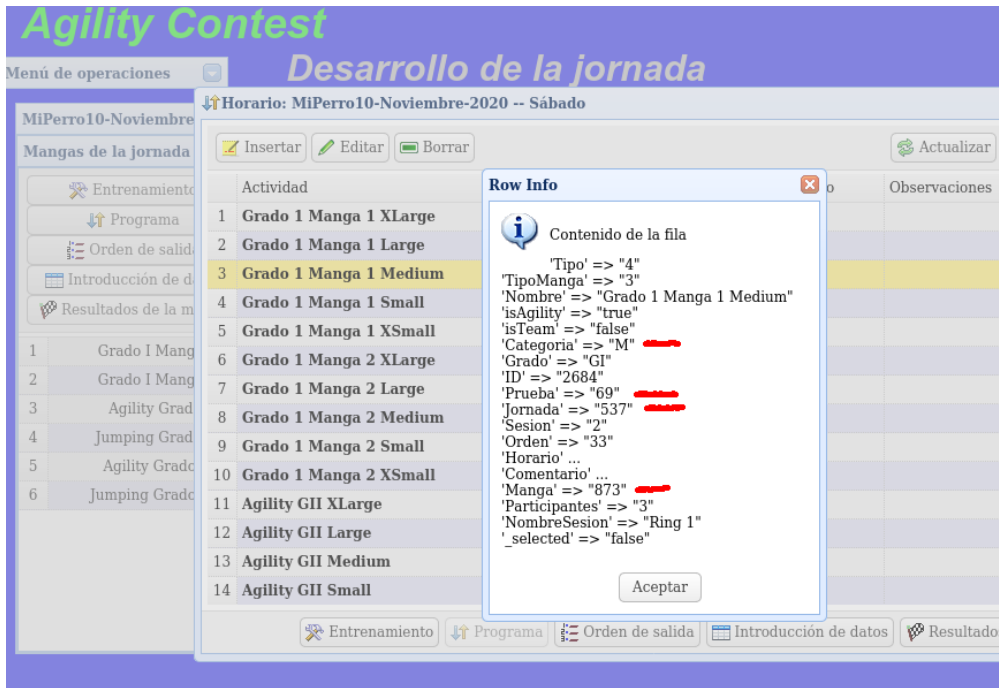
Agility Contest

Menú de operaciones

Desarrollo de la jornada

MiPerro10-Noviembre

Mangas de la jornada

Entrenamiento

Programa

Orden de salida

Introducción de d

Resultados de la m

| | |
|---|---|
| 1 | Grado I Mang |
| 2 | Grado I Mang |
| 3 | Agility Grad |
| 4 | Jumping Grad |
| 5 | Agility Grado |
| 6 | Jumping Grado |

Horario: MiPerro10-Noviembre-2020 -- Sábado

Insertar Editar Borrar Actualizar

| | Actividad | o | Observaciones |
|---|---|---|---|
| 1 | Grado 1 Manga 1 XLarge | | |
| 2 | Grado 1 Manga 1 Large | | |
| 3 | Grado 1 Manga 1 Medium | | |
| 4 | Grado 1 Manga 1 Small | | |
| 5 | Grado 1 Manga 1 XSmall | | |
| 6 | Grado 1 Manga 2 XLarge | | |
| 7 | Grado 1 Manga 2 Large | | |
| 8 | Grado 1 Manga 2 Medium | | |
| 9 | Grado 1 Manga 2 Small | | |
| 10 | Grado 1 Manga 2 XSmall | | |
| 11 | Agility GII XLarge | | |
| 12 | Agility GII Large | | |
| 13 | Agility GII Medium | | |
| 14 | Agility GII Small | | |

Entrenamiento Programa Orden de salida Introducción de datos Resultado

Row Info

Contenido de la fila

'Tipo' => "4"
'TipoManga' => "3"
'Nombre' => "Grado 1 Manga 1 Medium"
'isAgility' => "true"
'isTeam' => "false"
'Categoria' => "M"
'Grado' => "GI"
'ID' => "2684"
'Prueba' => "69"
'Jornada' => "537"
'Sesion' => "2"
'Orden' => "33"
'Horario' ...
'Comentario' ...
'Manga' => "873"
'Participantes' => "3"
'NombreSesion' => "Ring 1"
'_selected' => "false"

Aceptar